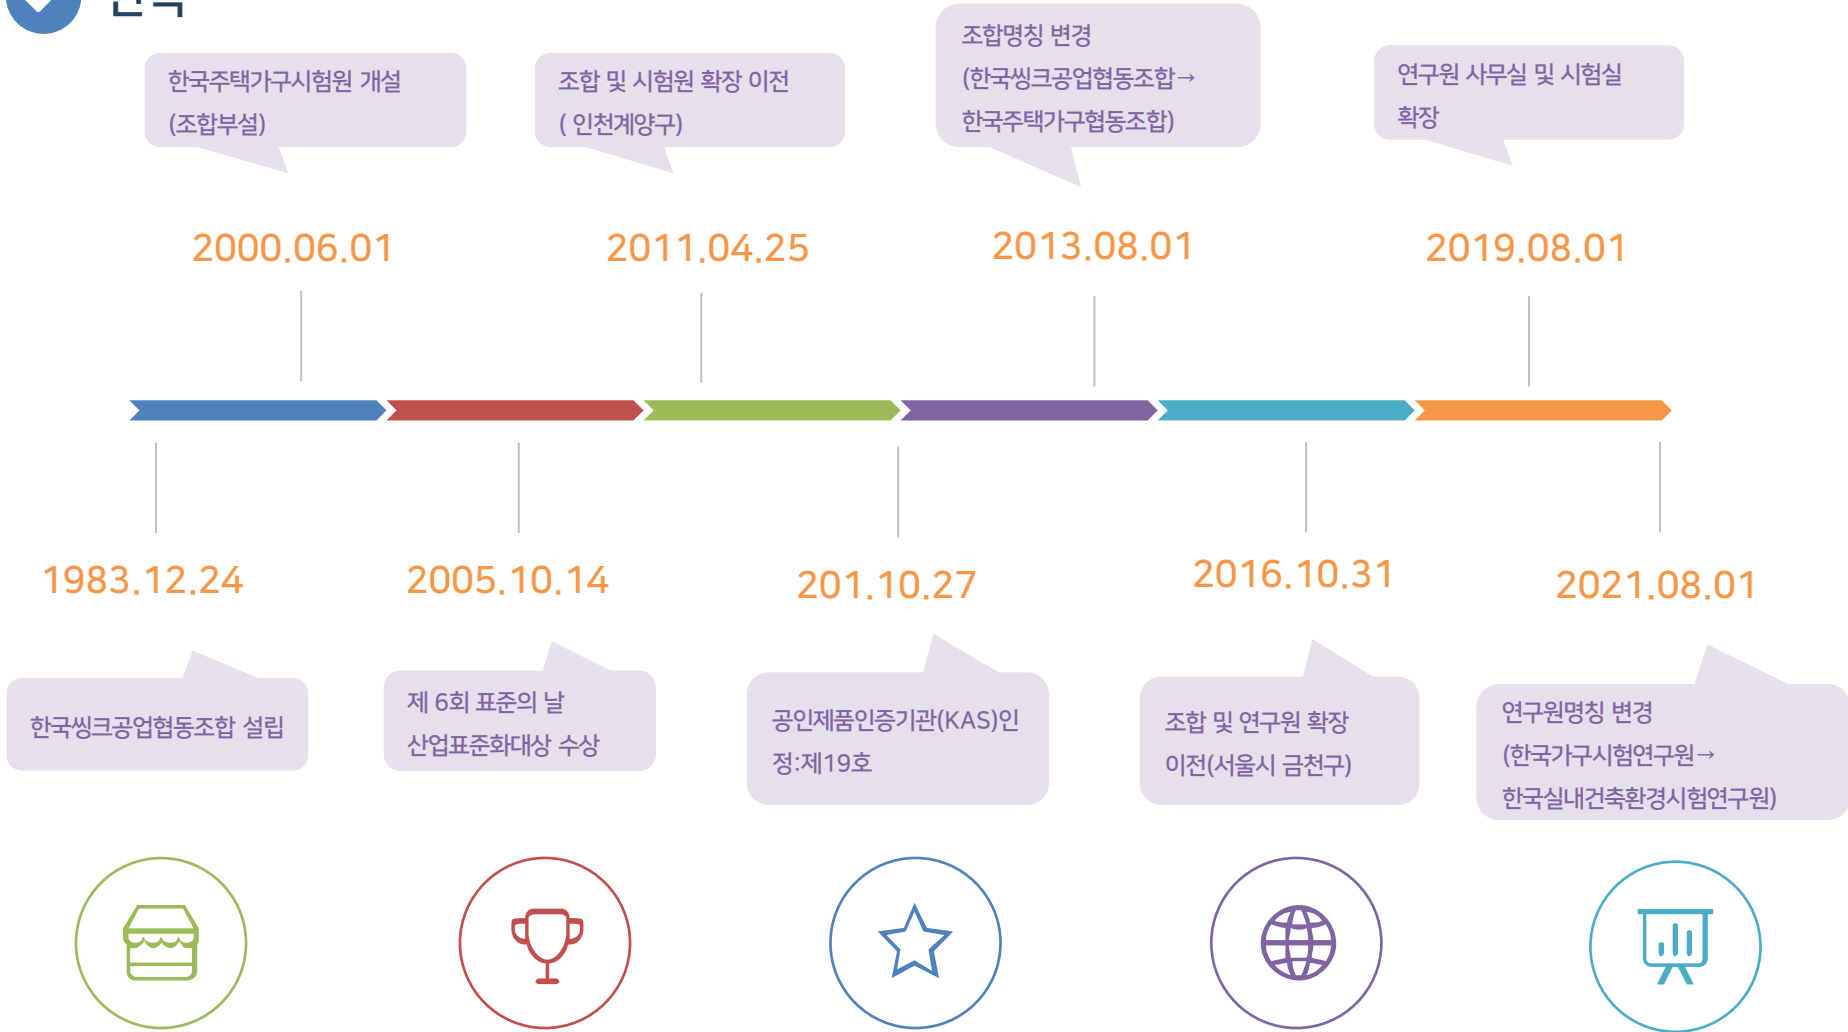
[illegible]

한국주택가구시험원 개설 (조합부설)

2000.06.01

조합 및 시험원 확장 이전 ( 인천계양구)

2011.04.25

조합명칭 변경 (한국씽크공업협동조합→ 한국주택가구협동조합)

2013.08.01

연구원 사무실 및 시험실 확장

2019.08.01

1983.12.24

한국씽크공업협동조합 설립

2005.10.14

제 6회 표준의 날 산업표준화대상 수상

201.10.27

공인제품인증기관(KAS)인정:제19호

2016.10.31

조합 및 연구원 확장 이전(서울시 금천구)

2021.08.01

연구원명칭 변경 (한국가구시험연구원→ 한국실내건축환경시험연구원)